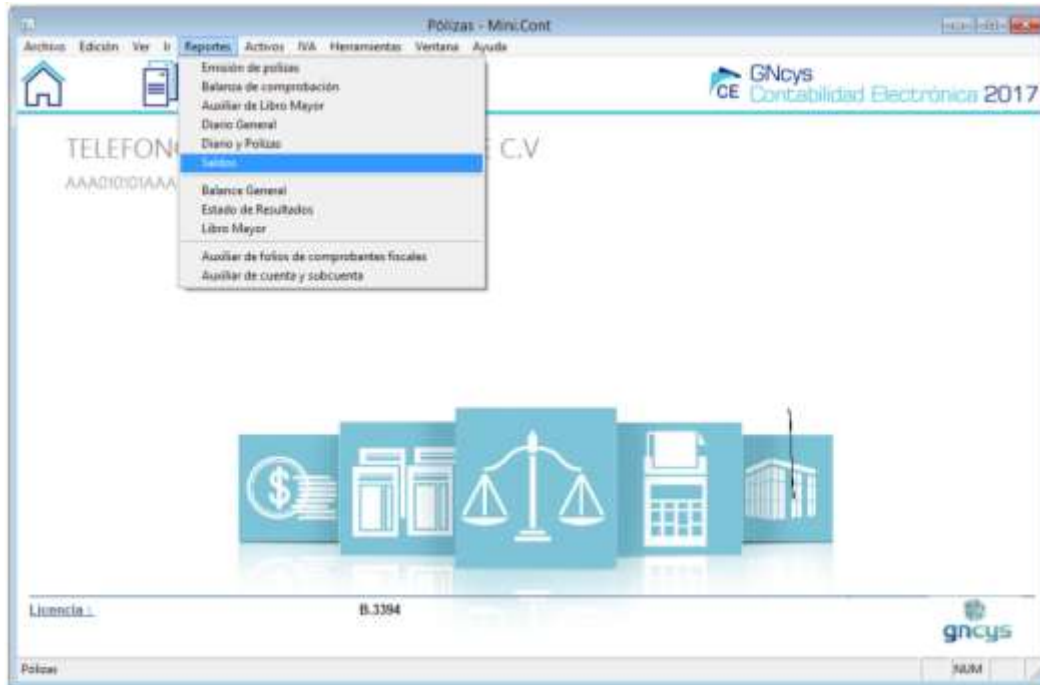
Pólizas - MiniCont

Archivo Edición Ver Ir Reportes Activos IVA Herramientas Ventana Ayuda

Emisión de polizas
Balanza de comprobación
Auxiliar de Libro Mayor
Diario General
Diario y Polizas
Saldos
Balance General
Estado de Resultados
Libro Mayor
Auxiliar de folios de comprobantes fiscales
Auxiliar de cuenta y subcuenta

GNcys
CE Contabilidad Electrónica 2017

TELEFON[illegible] C.V

AAA010101AAA

Licencia : B.3394

gncys

Polizas NUM